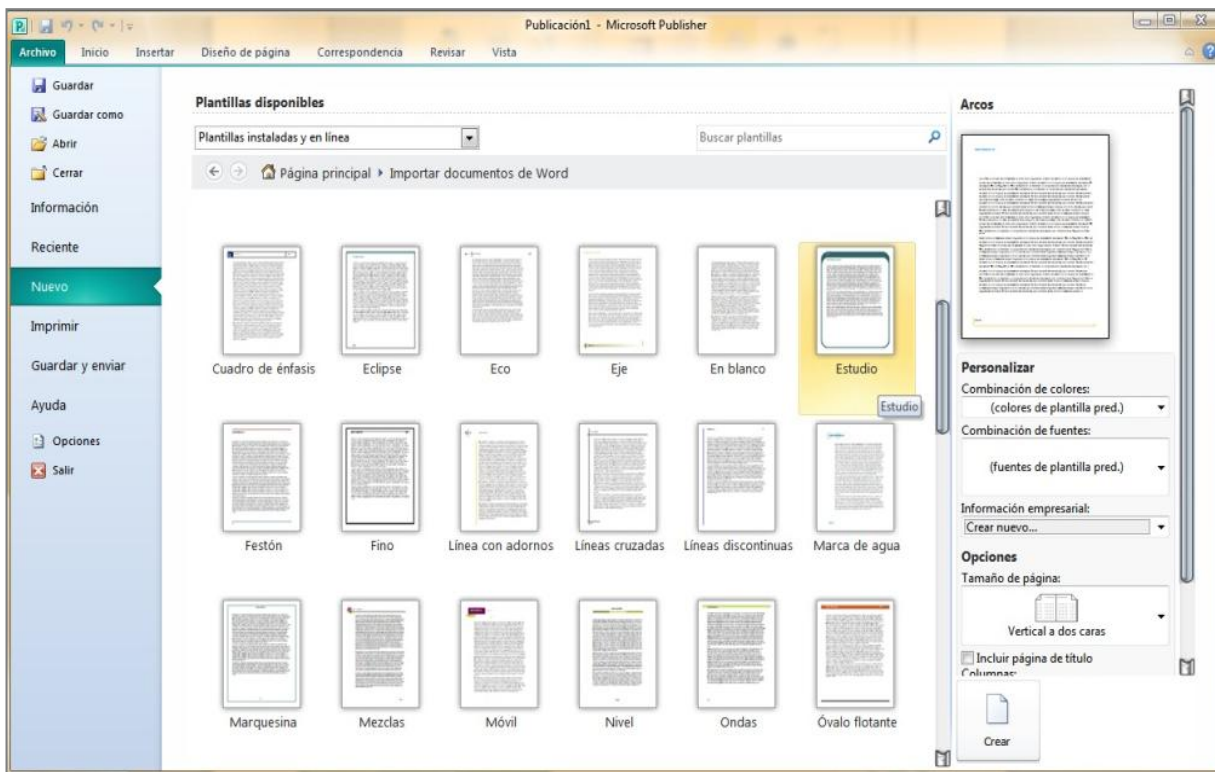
Publicación1 - Microsoft Publisher

Archivo Inicio Insertar Diseño de página Correspondencia Revisar Vista

Guardar
Guardar como
Abrir
Cerrar
Información
Reciente
Nuevo
Imprimir
Guardar y enviar
Ayuda
Opciones
Salir

Plantillas disponibles

Plantillas instaladas y en línea

Buscar plantillas

Página principal ▸ Importar documentos de Word

Cuadro de énfasis
Eclipse
Eco
Eje
En blanco
Estudio
Estudio
Festón
Fino
Línea con adornos
Líneas cruzadas
Líneas discontinuas
Marca de agua
Marquesina
Mezclas
Móvil
Nivel
Ondas
Óvalo flotante

Arcos

Personalizar
Combinación de colores:
(colores de plantilla pred.)
Combinación de fuentes:
(fuentes de plantilla pred.)
Información empresarial:
Crear nuevo...
Opciones
Tamaño de página:
Vertical a dos caras
Incluir página de título
Columnas:

Crear